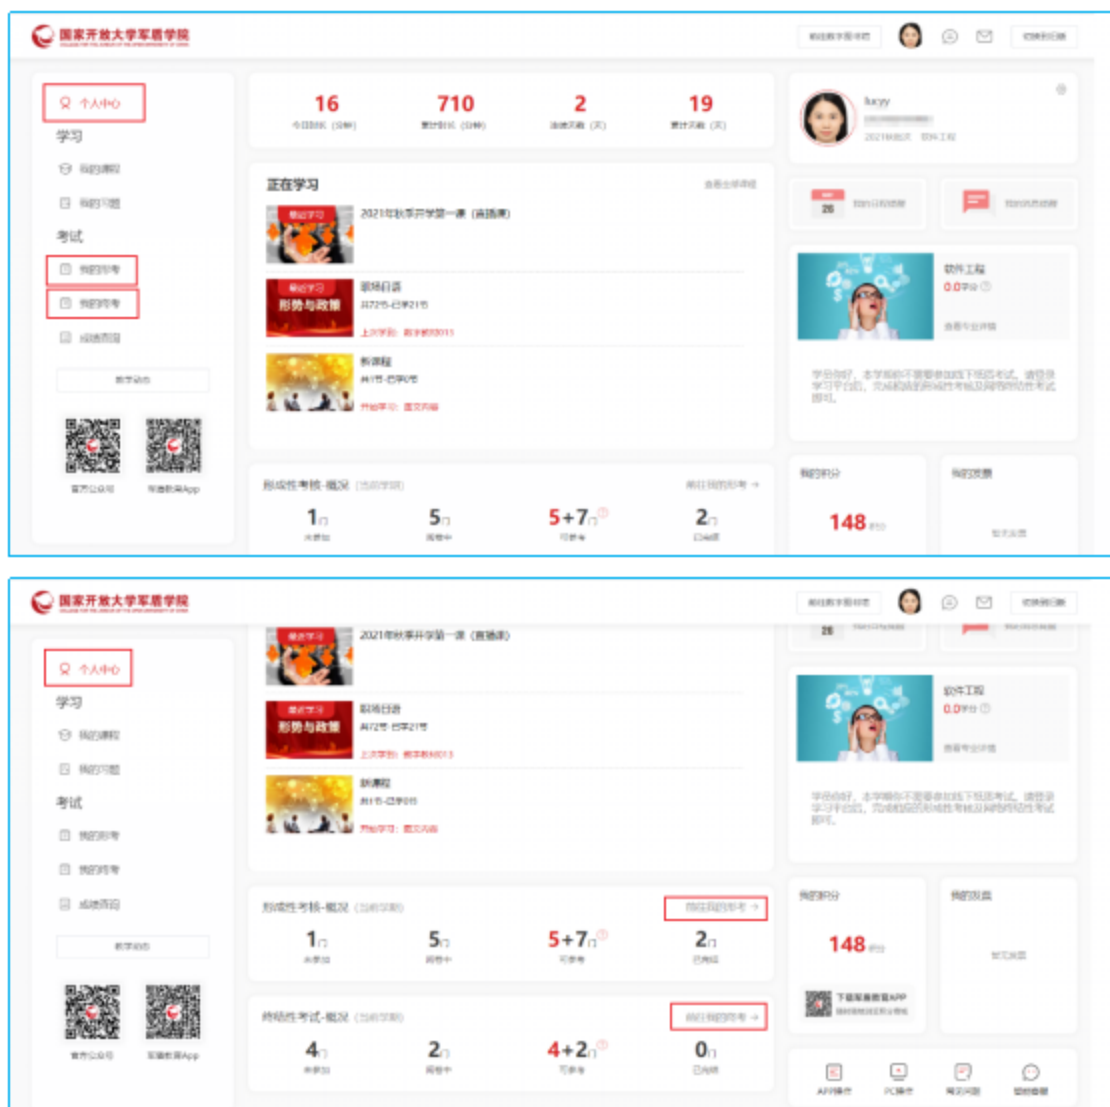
国家开放大学军盾学院

个人中心
学习
我的课程
我的习题
考试
我的形考
我的终考
成绩查询

16
今日时长（分钟）
710
累计时长（分钟）
2
连续天数（天）
19
累计天数（天）

lucyy
2021秋 软件工程

正在学习
2021年秋季开学第一课（直播课）
最近学习
形势与政策
开始学习

软件工程
0.0学分

形成性考核-概况（当前学期）
1门
5门
5+7门
2门

我的积分
148
我的发票

国家开放大学军盾学院

个人中心
学习
我的课程
我的习题
考试
我的形考
我的终考
成绩查询

2021年秋季开学第一课（直播课）
最近学习
形势与政策

软件工程
0.0学分

形成性考核-概况（当前学期）
1门
5门
5+7门
2门

终结性考试-概况（当前学期）
4门
2门
4+2门
0门

我的积分
148
我的发票
下载军盾教育APP